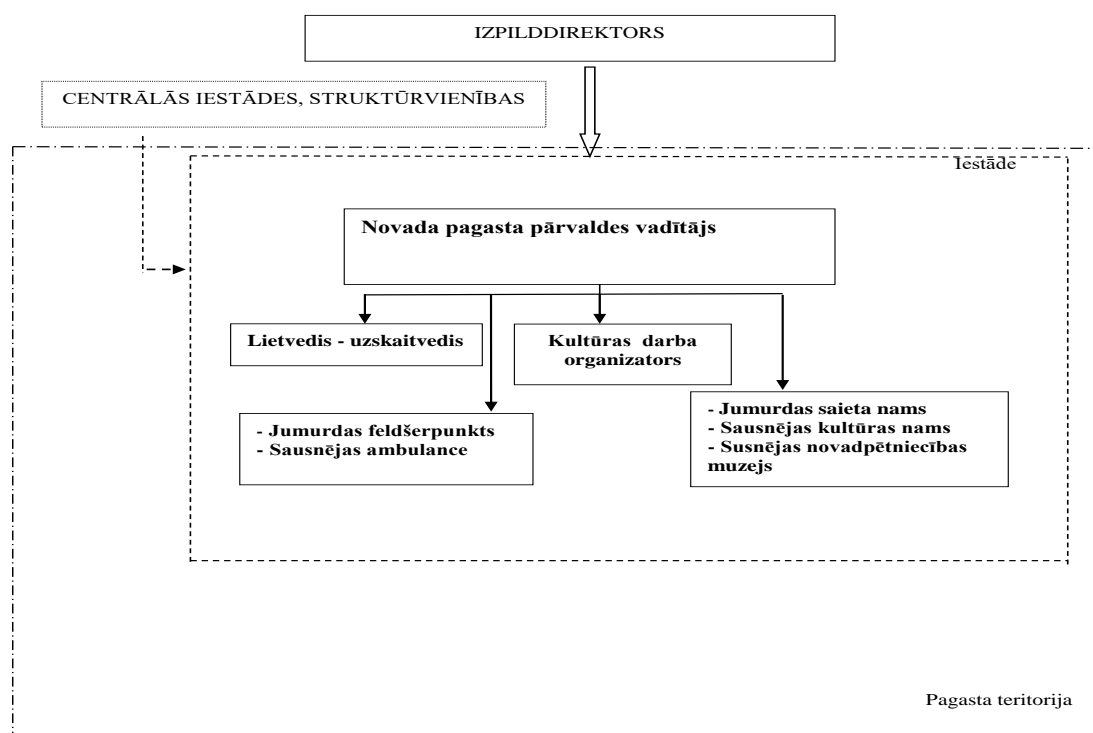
IZPILDDIREKTORS

CENTRĀLĀS IESTĀDES, STRUKTŪRVIENĪBAS

Iestāde

Novada pagasta pārvaldes vadītājs

Lietvedis - uzskaitvedis

Kultūras darba organizators

- Jumurdas feldšerpunkts
- Sausnējas ambulance

- Jumurdas saieta nams
- Sausnējas kultūras nams
- Susnējas novadpētniecības muzejs

Pagasta teritorija